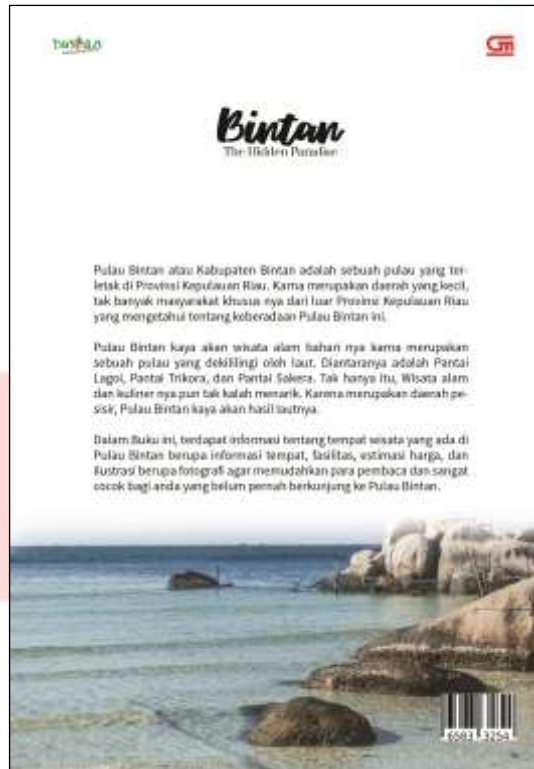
TwoBlo

Gm

Bintan
The Hidden Paradise

Pulau Bintan atau Kabupaten Bintan adalah sebuah pulau yang terletak di Provinsi Kepulauan Riau. Karna merupakan daerah yang kecil, tak banyak masyarakat khusus nya dari luar Provinsi Kepulauan Riau yang mengetahui tentang keberadaan Pulau Bintan ini.

Pulau Bintan kaya akan wisata alam bahari nya karna merupakan sebuah pulau yang dikelilingi oleh laut. Diantaranya adalah Pantai Lagoi, Pantai Trikora, dan Pantai Sakera. Tak hanya itu, Wisata alam dan kuliner nya pun tak kalah menarik. Karena merupakan daerah pesisir, Pulau Bintan kaya akan hasil lautnya.

Dalam Buku ini, terdapat informasi tentang tempat wisata yang ada di Pulau Bintan berupa informasi tempat, fasilitas, estimasi harga, dan ilustrasi berupa fotografi agar memudahkan para pembaca dan sangat cocok bagi anda yang belum pernah berkunjung ke Pulau Bintan.

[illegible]